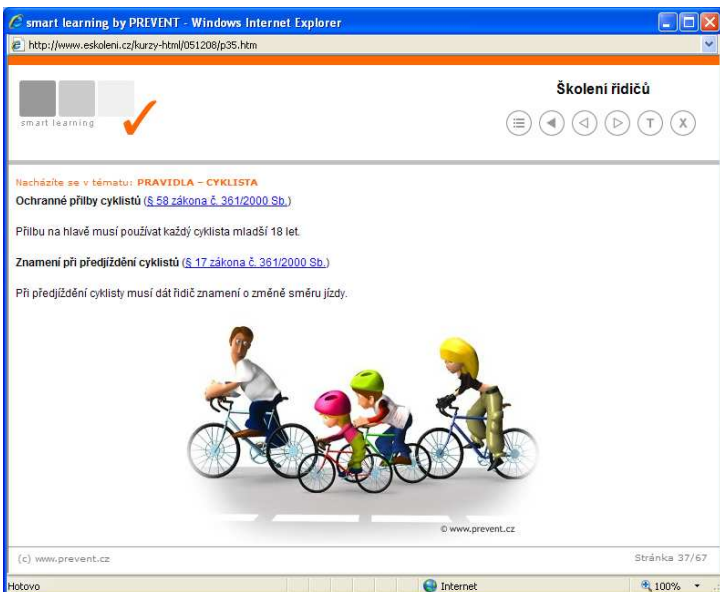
smart learning by PREVENT - Windows Internet Explorer

http://www.eskoleni.cz/kurzy-html/051208/p35.htm

smart learning

Školení řidičů

T X

Nacházíte se v tématu: PRAVIDLA – CYKLISTA

Ochranné přilby cyklistů (§ 58 zákona č. 361/2000 Sb.)

Přilbu na hlavě musí používat každý cyklista mladší 18 let.

Znamení při předjíždění cyklistů (§ 17 zákona č. 361/2000 Sb.)

Při předjíždění cyklisty musí dát řidič znamení o změně směru jízdy.

© www.prevent.cz

(c) www.prevent.cz

Stránka 37/67

Hotovo

Internet

100%